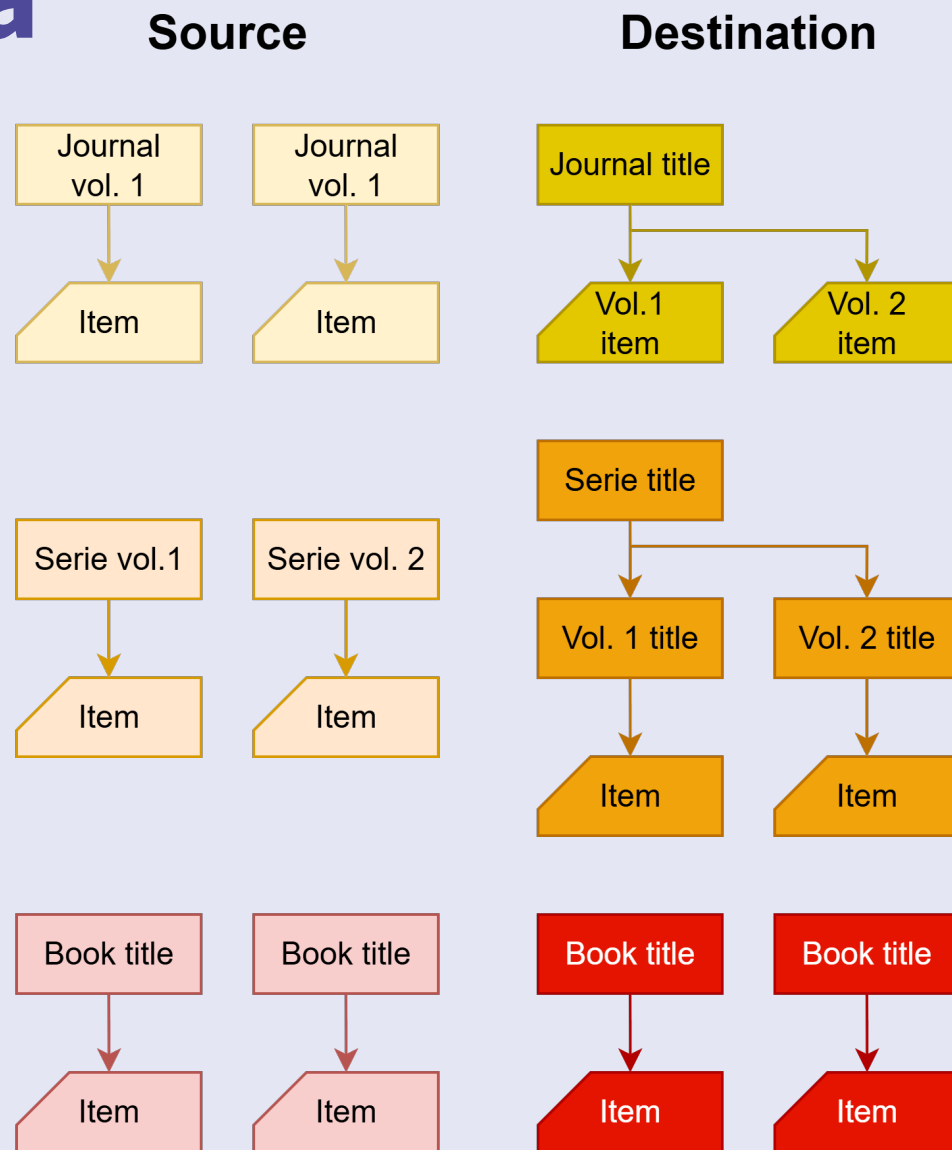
Source

Destination

Journal vol. 1

Journal vol. 1

Item

Item

Journal title

Vol.1 item

Vol. 2 item

Serie vol.1

Serie vol. 2

Item

Item

Serie title

Vol. 1 title

Vol. 2 title

Item

Item

Book title

Book title

Item

Item

Book title

Book title

Item

Item